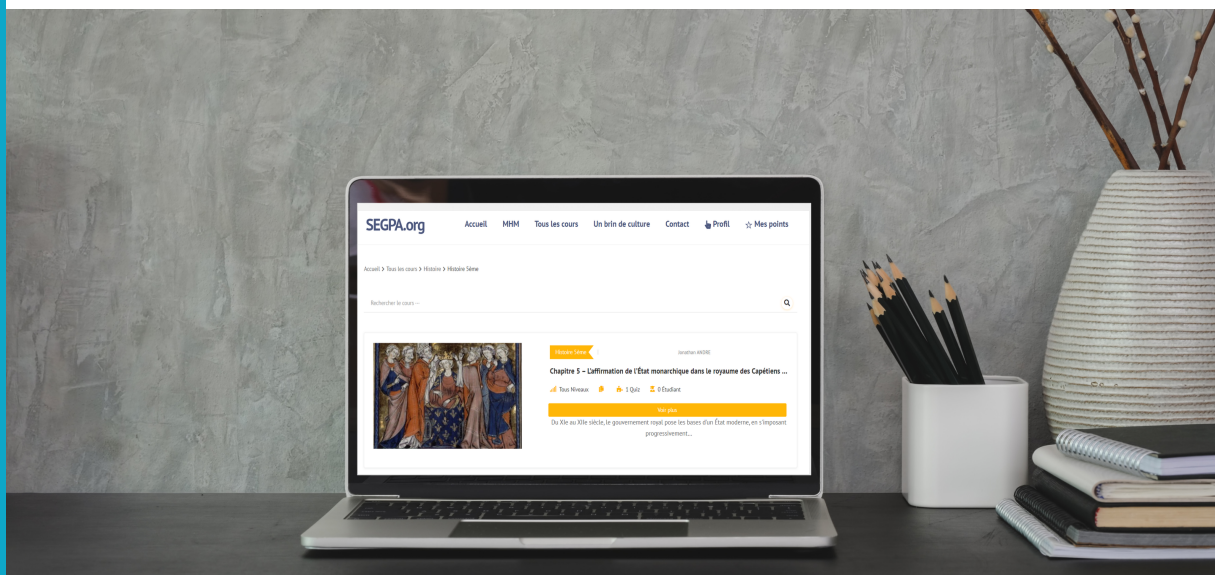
SEGPA.org

Accueil MHM Tous les cours Un brin de culture Contact Profil ☆ Mes points

Accueil > Tous les cours > Histoire > Histoire 5ème

Rechercher le cours ...

Histoire 5ème

Jonathan ANDRE

Chapitre 5 – L'affirmation de l'État monarchique dans le royaume des Capétiens ...

Tous Niveaux 1 Quiz 0 Étudiant

Voir plus

Du XIe au XIIe siècle, le gouvernement royal pose les bases d'un État moderne, en s'imposant progressivement...